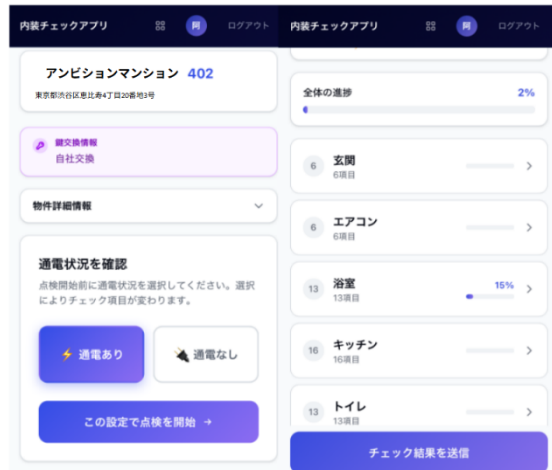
内装チェックアプリ 阿 ログアウト

アンビションマンション 402

東京都渋谷区恵比寿4丁目20番地3号

鍵交換情報
自社交換

物件詳細情報

通電状況を確認

点検開始前に通電状況を選択してください。選択によりチェック項目が変わります。

通電あり

通電なし

この設定で点検を開始 →

内装チェックアプリ 阿 ログアウト

全体の進捗 2%

6 玄関
6項目

6 エアコン
6項目

13 浴室
13項目
15%

16 キッチン
16項目

13 トイレ
13項目

チェック結果を送信